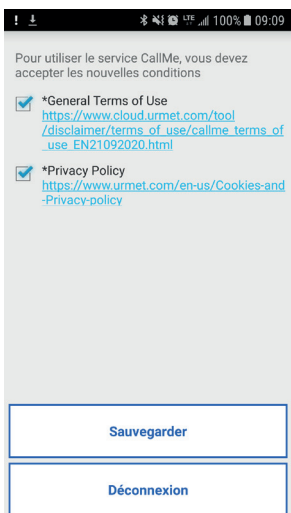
! ⬇ LTE 100% 09:09

Pour utiliser le service CallMe, vous devez accepter les nouvelles conditions

*General Terms of Use
https://www.cloud.urmet.com/tool/disclaimer/terms_of_use/callme_terms_of_use_EN21092020.html

*Privacy Policy
https://www.urmet.com/en-us/Cookies-and-Privacy-policy

Sauvegarder

Déconnexion